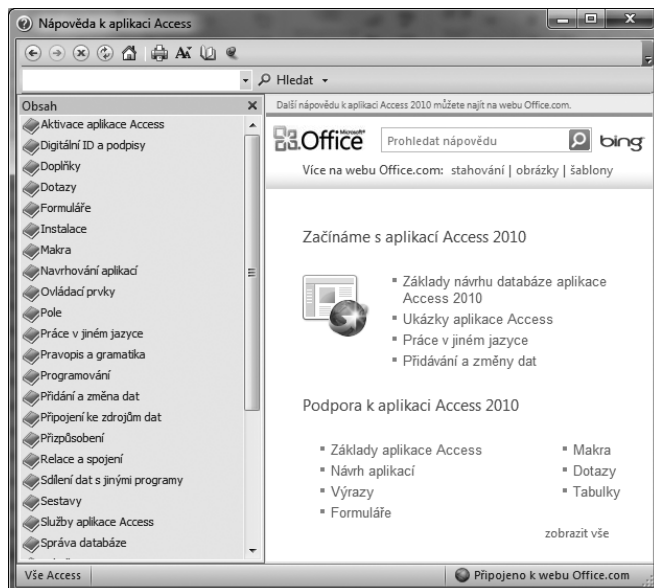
Nápověda k aplikaci Access

Hledat

Obsah

Aktivace aplikace Access
Digitální ID a podpisy
Doplňky
Dotazy
Formuláře
Instalace
Makra
Navrhování aplikací
Ovládací prvky
Pole
Práce v jiném jazyce
Pravopis a gramatika
Programování
Přidání a změna dat
Připojení ke zdrojům dat
Přizpůsobení
Relace a spojení
Sdílení dat s jinými programy
Sestavy
Služby aplikace Access
Správa databáze

Další nápovědu k aplikaci Access 2010 můžete najít na webu Office.com.

Microsoft Office

Prohledat nápovědu

bing

Více na webu Office.com: stahování | obrázky | šablony

Začínáme s aplikací Access 2010

▪ Základy návrhu databáze aplikace Access 2010
▪ Ukázky aplikace Access
▪ Práce v jiném jazyce
▪ Přidávání a změny dat

Podpora k aplikaci Access 2010

▪ Základy aplikace Access
▪ Návrh aplikací
▪ Výrazy
▪ Formuláře

▪ Makra
▪ Dotazy
▪ Tabulky

zobrazit vše

Vše Access

Připojeno k webu Office.com